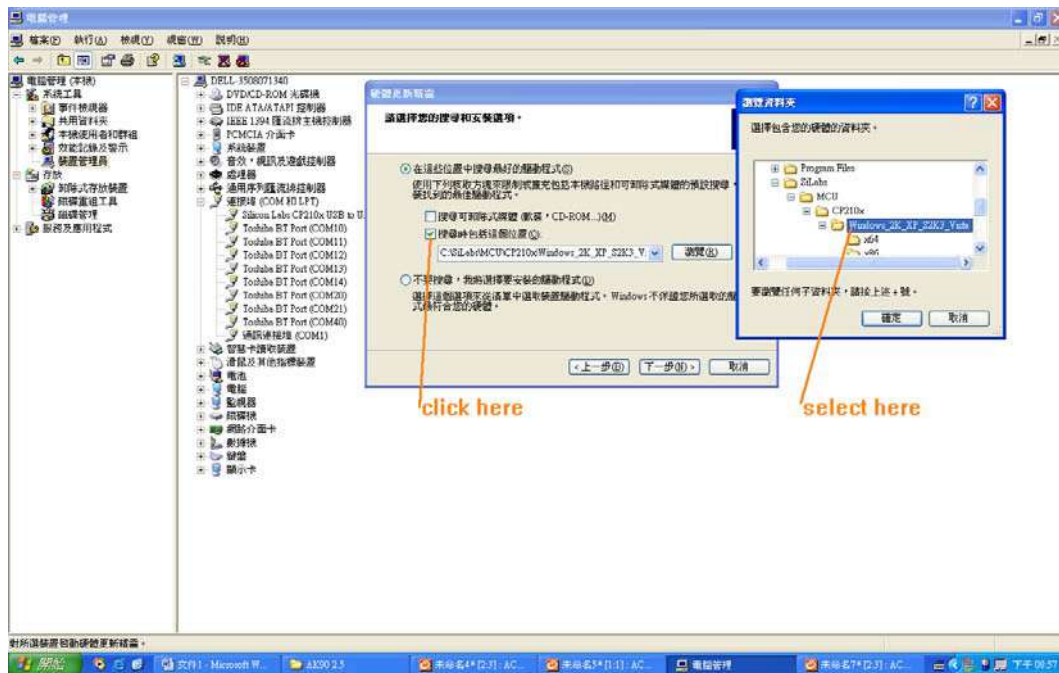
電腦管理

檔案(F) 執行(A) 檢視(V) 視窗(W) 說明(H)

電腦管理 (本機)
系統工具
事件檢視器
共用資料夾
本機使用者和群組
效能記錄及警示
裝置管理員
存放
卸除式存放裝置
磁碟重組工具
磁碟管理
服務及應用程式

DELL-3508071340
DVD/CD-ROM 光碟機
IDE ATA/ATAPI 控制器
IEEE 1394 匯流排主機控制器
PCMCIA 介面卡
系統裝置
音效，視訊及遊戲控制器
處理器
通用序列匯流排控制器
連接埠 (COM 和 LPT)
Silicon Labs CP210x USB to U
Toshiba BT Port (COM10)
Toshiba BT Port (COM11)
Toshiba BT Port (COM12)
Toshiba BT Port (COM13)
Toshiba BT Port (COM14)
Toshiba BT Port (COM20)
Toshiba BT Port (COM21)
Toshiba BT Port (COM40)
通訊連接埠 (COM1)
智慧卡讀取裝置
滑鼠及其他指標裝置
電池
電腦
監視器
磁碟機
網路介面卡
軟碟機
鍵盤
顯示卡

硬體更新精靈
請選擇您的搜尋和安裝選項。
在這些位置中搜尋最好的驅動程式(S)
使用下列核取方塊來限制或擴充包括本機路徑和可卸除式媒體的預設搜尋。會安裝找到的最佳驅動程式。
搜尋可卸除式媒體 (軟碟，CD-ROM...)(M)
搜尋時包括這個位置(O):
C:\SiLabs\MCU\CP210x\Windows_2K_XP_S2K3_V
瀏覽(R)
不要搜尋，我將選擇要安裝的驅動程式(D)
選擇這個選項來從清單中選取裝置驅動程式。Windows 不保證您所選取的驅動程式將會是最符合您的硬體。
< 上一步(B)  下一步(N) >  取消

瀏覽資料夾
選擇包含您的硬體的資料夾。
Program Files
SiLabs
MCU
CP210x
Windows_2K_XP_S2K3_Vista
x64
x86
要檢視任何子資料夾，請按上述 + 號。
確定  取消

click here
select here

對所選裝置啟動硬體更新精靈。
開始  文件1 - Microsoft W...  AK90 2.5  未命名4* [2:3] : AC...  未命名5* [1:1] : AC...  電腦管理  未命名7* [2:3] : AC...  下午 09:57